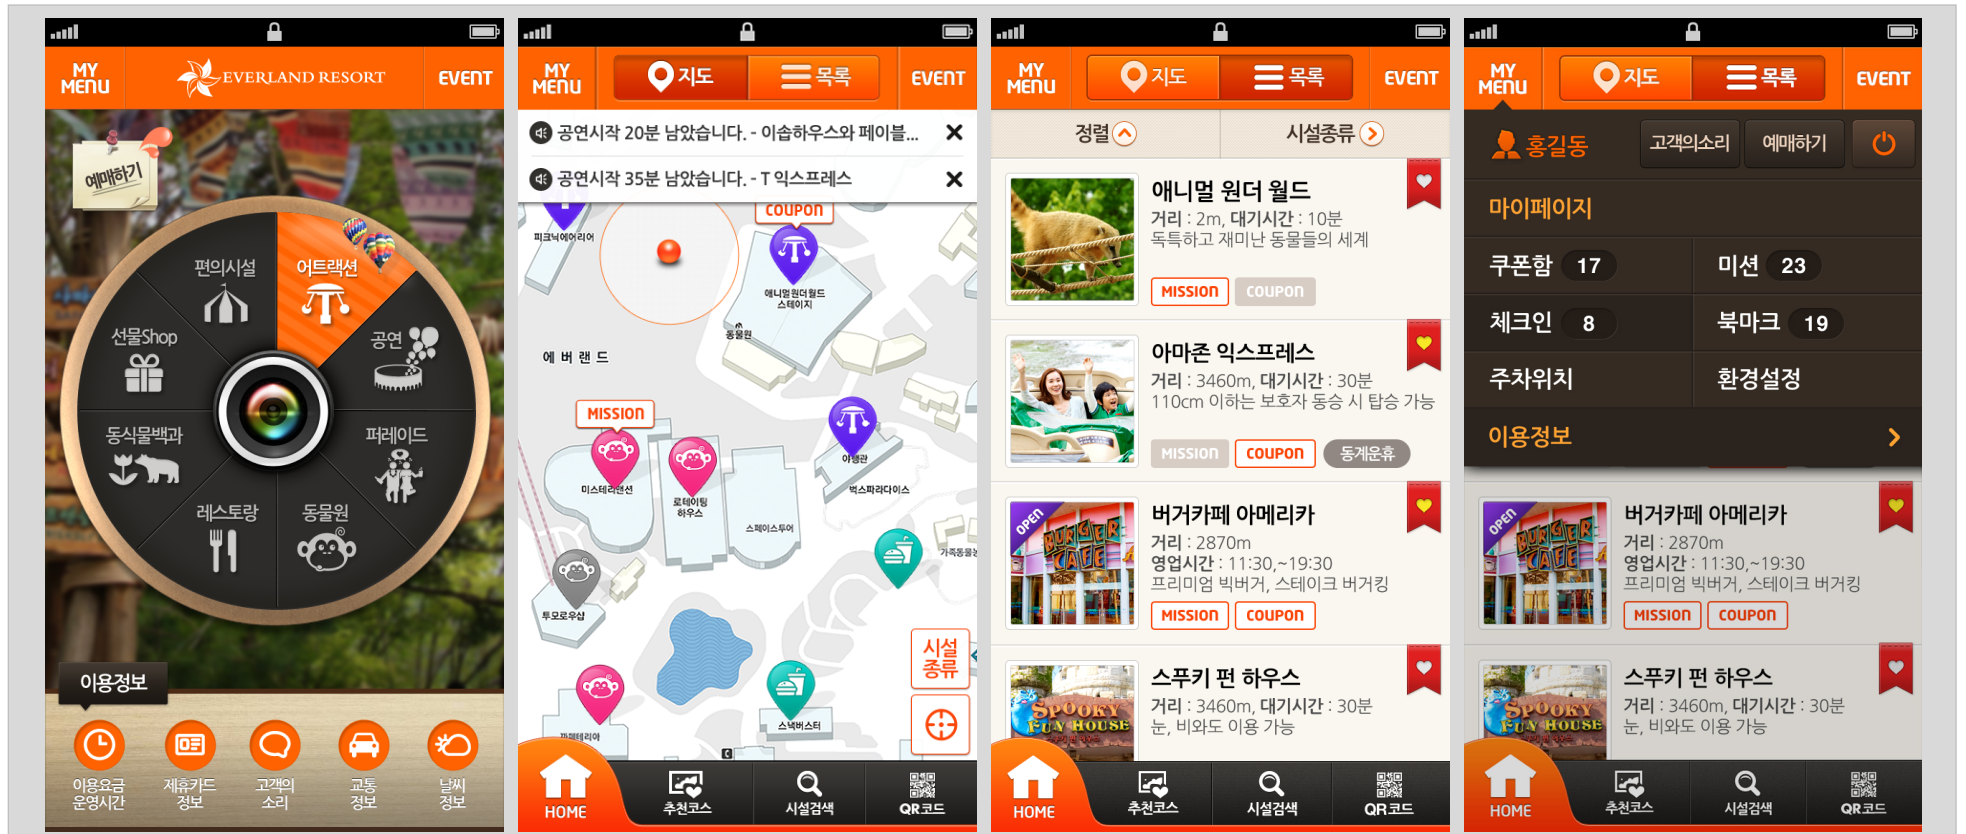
MY MENU
EVERLAND RESORT
EVENT
예매하기
편의시설
어트랙션
선물Shop
공연
동식물백과
퍼레이드
레스토랑
동물원
이용정보
이용요금 운영시간
제휴카드 정보
고객의 소리
교통 정보
날씨 정보

MY MENU
지도
목록
EVENT
공연시작 20분 남았습니다. - 이솝하우스와 페이블...
공연시작 35분 남았습니다. - T 익스프레스
COUPON
피크닉에어리어
애니멀원더월드 스테이지
동물원
에 버 랜 드
MISSION
미스테리맨션
로테이팅 하우스
스페이스투어
이솝관
렉스파라다이스
가족동물
투모로우랜
까페테리아
스낵버스터
시설 종류
HOME
추천코스
시설검색
QR코드

MY MENU
지도
목록
EVENT
정렬
시설종류
애니멀 원더 월드
거리 : 2m, 대기시간 : 10분
독특하고 재미난 동물들의 세계
MISSION
COUPON
아마존 익스프레스
거리 : 3460m, 대기시간 : 30분
110cm 이하는 보호자 동승 시 탑승 가능
MISSION
COUPON
동계운휴
OPEN
BURGER CAFE
버거카페 아메리카
거리 : 2870m
영업시간 : 11:30,~19:30
프리미엄 빅버거, 스테이크 버거킹
MISSION
COUPON
SPOOKY FUN HOUSE
스푸키 펀 하우스
거리 : 3460m, 대기시간 : 30분
눈, 비와도 이용 가능
HOME
추천코스
시설검색
QR코드

MY MENU
지도
목록
EVENT
홍길동
고객의소리
예매하기
마이페이지
쿠폰함 17
미션 23
체크인 8
북마크 19
주차위치
환경설정
이용정보
OPEN
BURGER CAFE
버거카페 아메리카
거리 : 2870m
영업시간 : 11:30,~19:30
프리미엄 빅버거, 스테이크 버거킹
MISSION
COUPON
SPOOKY FUN HOUSE
스푸키 펀 하우스
거리 : 3460m, 대기시간 : 30분
눈, 비와도 이용 가능
HOME
추천코스
시설검색
QR코드